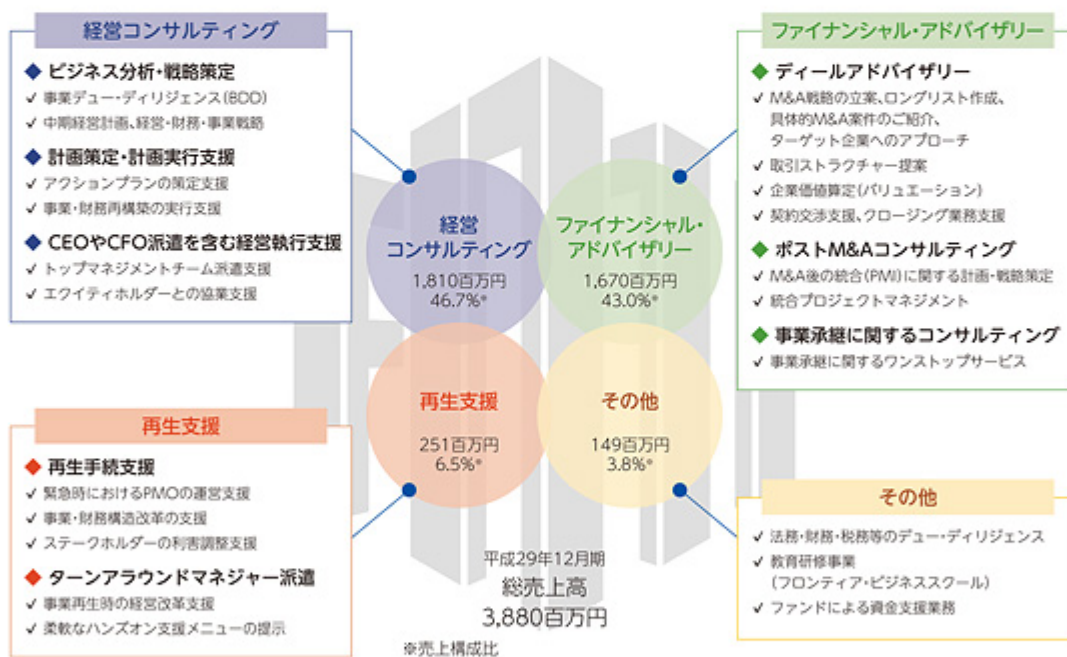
経営コンサルティング

◆ ビジネス分析・戦略策定
✓ 事業デュー・ディリジェンス(BDD)
✓ 中期経営計画、経営・財務・事業戦略

◆ 計画策定・計画実行支援
✓ アクションプランの策定支援
✓ 事業・財務再構築の実行支援

◆ CEOやCFO派遣を含む経営執行支援
✓ トップマネジメントチーム派遣支援
✓ エクイティホルダーとの協業支援

ファイナンシャル・アドバイザリー

◆ ディールアドバイザリー
✓ M&A戦略の立案、ロングリスト作成、具体的M&A案件のご紹介、ターゲット企業へのアプローチ
✓ 取引ストラクチャー提案
✓ 企業価値算定(バリュエーション)
✓ 契約交渉支援、クロージング業務支援

◆ ポストM&Aコンサルティング
✓ M&A後の統合(PMI)に関する計画・戦略策定
✓ 統合プロジェクトマネジメント

◆ 事業承継に関するコンサルティング
✓ 事業承継に関するワンストップサービス

経営コンサルティング
1,810百万円
46.7%*

ファイナンシャル・アドバイザリー
1,670百万円
43.0%*

再生支援
251百万円
6.5%*

その他
149百万円
3.8%*

再生支援

◆ 再生手続支援
✓ 緊急時におけるPMOの運営支援
✓ 事業・財務構造改革の支援
✓ ステークホルダーの利害調整支援

◆ ターンアラウンドマネジャー派遣
✓ 事業再生時の経営改革支援
✓ 柔軟なハンズオン支援メニューの提示

平成29年12月期
総売上高
3,880百万円
※売上構成比

その他

✓ 法務・財務・税務等のデュー・ディリジェンス
✓ 教育研修事業(フロンティア・ビジネススクール)
✓ ファンドによる資金支援業務